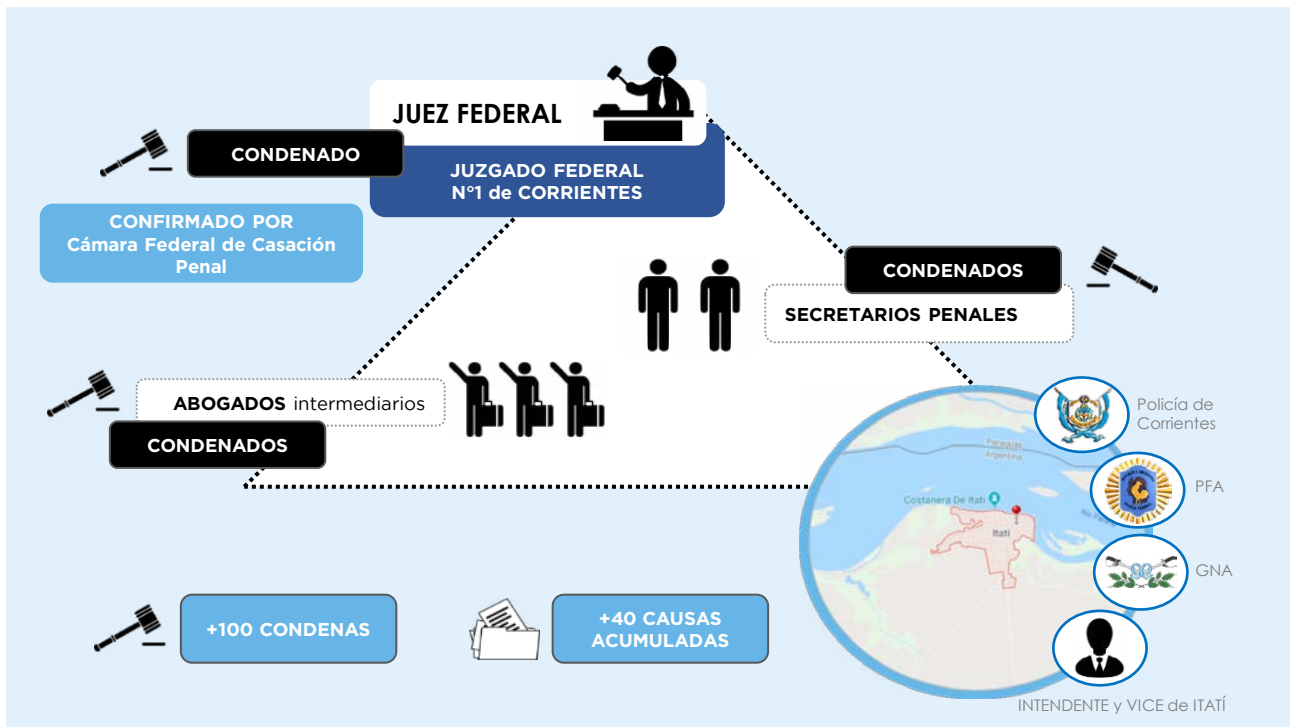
JUEZ FEDERAL

CONDENADO

JUZGADO FEDERAL
N°1 de CORRIENTES

CONFIRMADO POR
Cámara Federal de Casación Penal

CONDENADOS

SECRETARIOS PENALES

ABOGADOS intermediarios

CONDENADOS

Policía de Corrientes

Paraguay
Argentina

Costanera De Itatí

Itatí

PFA

GNA

+100 CONDENAS

+40 CAUSAS ACUMULADAS

INTENDENTE y VICE de ITATÍ